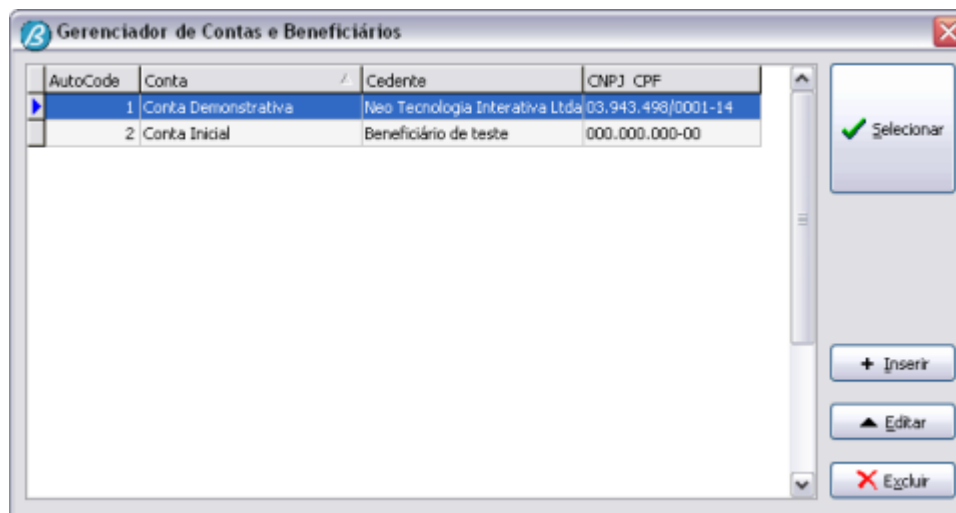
Gerenciador de Contas e Beneficiários

| AutoCode | Conta | Cedente | CNPJ CPF |
|---|---|---|---|
| 1 | Conta Demonstrativa | Neo Tecnologia Interativa Ltda | 03.943.498/0001-14 |
| 2 | Conta Inicial | Beneficiário de teste | 000.000.000-00 |

Selecionar

Inserir

Editar

Excluir